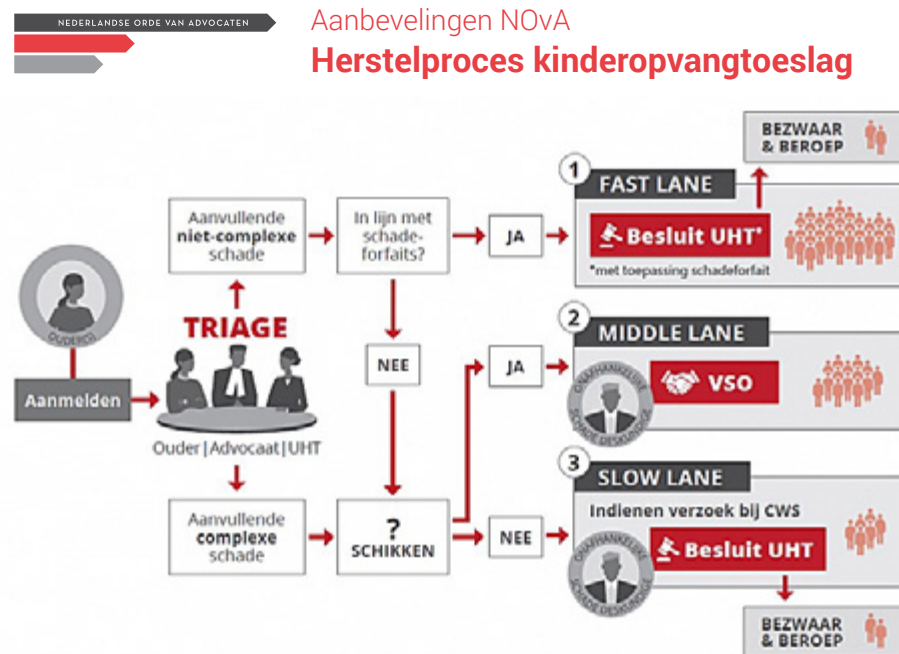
NEDERLANDSE ORDE VAN ADVOCATEN

Aanbevelingen NOvA

Herstelproces kinderopvangtoeslag

OUDER(S)

Aanmelden

TRIAGE

Ouder | Advocaat | UHT

Aanvullende niet-complexe schade

In lijn met schade-forfaits?

JA

NEE

Aanvullende complexe schade

? SCHIKKEN

JA

NEE

BEZWAAR & BEROEP

1 FAST LANE

Besluit UHT*

*met toepassing schadeforfait

2 MIDDLE LANE

ONAFHANKELIJKE SCHADE DESKUNDIGE

VSO

3 SLOW LANE

Indienen verzoek bij CWS

ONAFHANKELIJKE SCHADE DESKUNDIGE

Besluit UHT

BEZWAAR & BEROEP